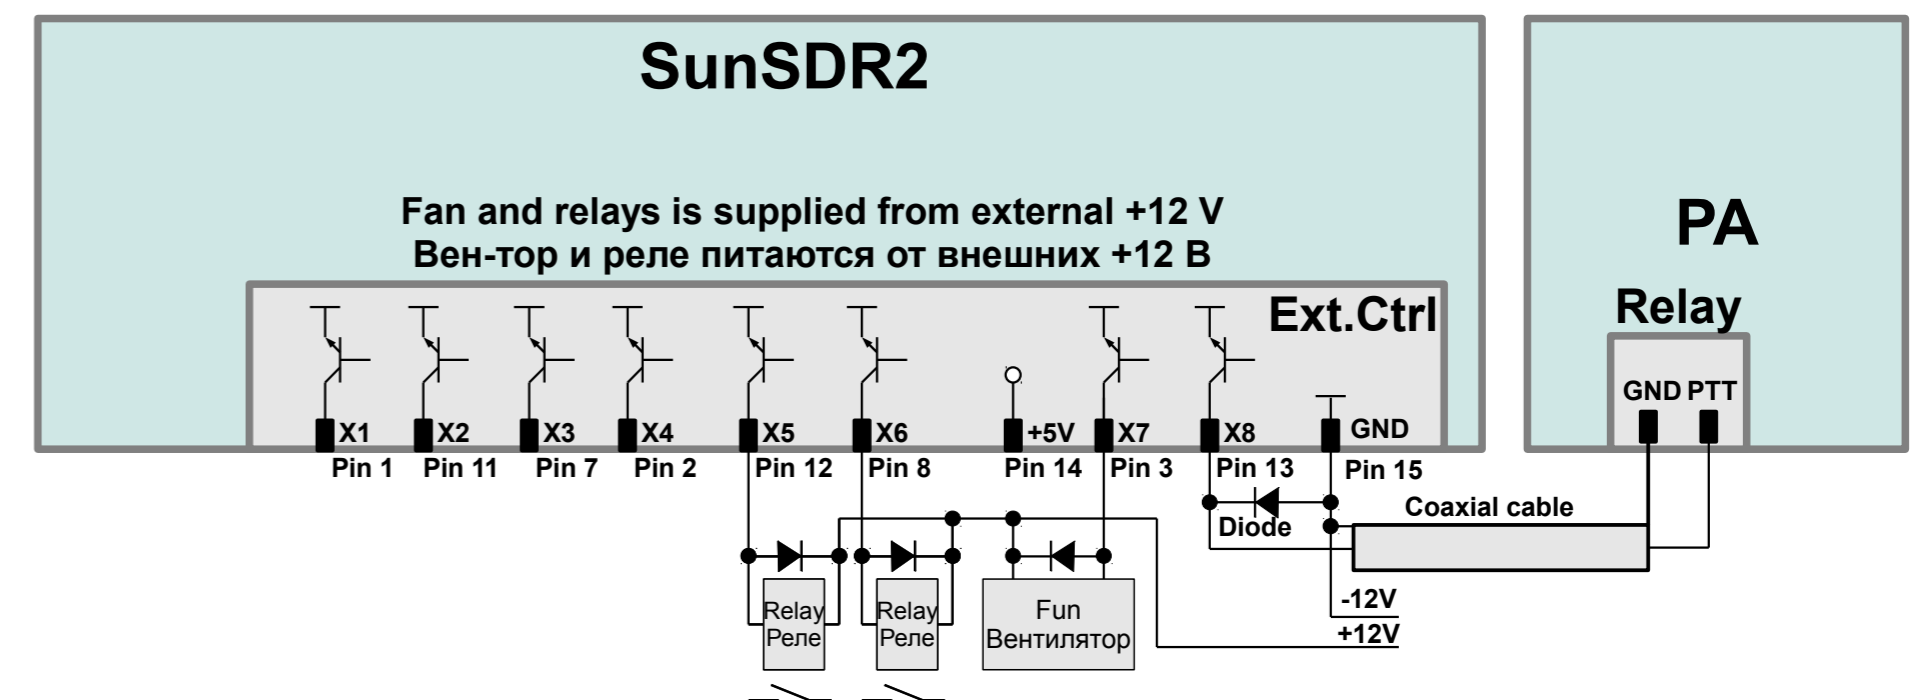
SunSDR2

Fan and relays is supplied from external +12 V
Вен-тор и реле питаются от внешних +12 В

PA

Ext.Ctrl

Relay

GND PTT

X1 X2 X3 X4 X5 X6 +5V X7 X8 GND

Pin 1 Pin 11 Pin 7 Pin 2 Pin 12 Pin 8 Pin 14 Pin 3 Pin 13 Pin 15

Diode

Coaxial cable

Relay Реле

Relay Реле

Fun Вентилятор

-12V

+12V